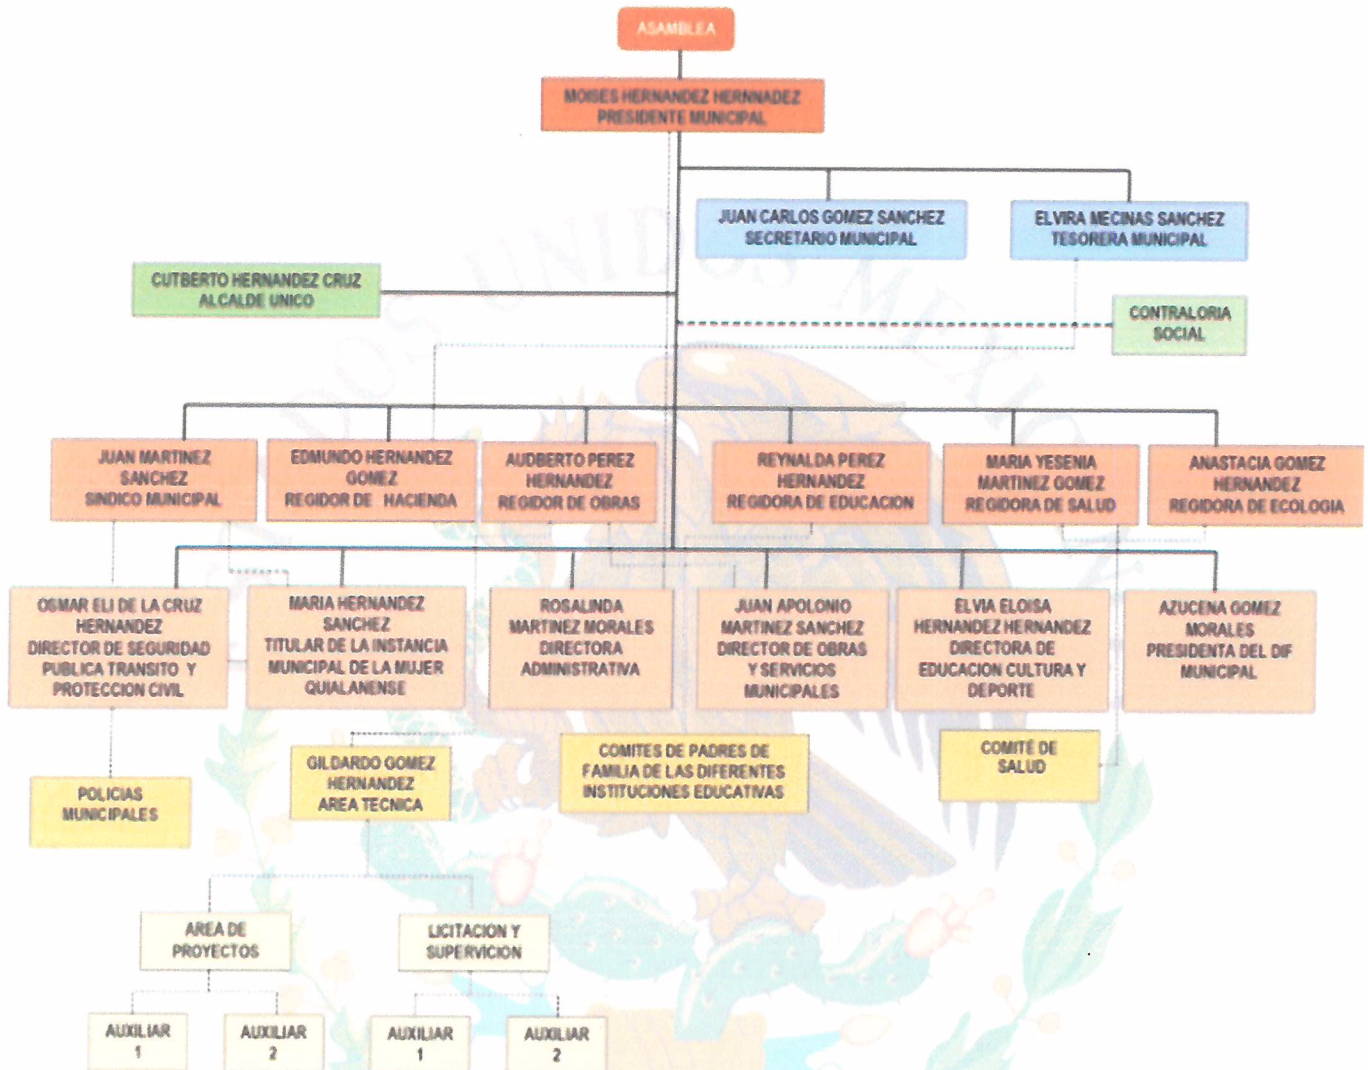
ASAMBLEA

MOISES HERNANDEZ HERNNADEZ
PRESIDENTE MUNICIPAL

JUAN CARLOS GOMEZ SANCHEZ
SECRETARIO MUNICIPAL

ELVIRA MECINAS SANCHEZ
TESORERA MUNICIPAL

CUTBERTO HERNANDEZ CRUZ
ALCALDE UNICO

CONTRALORIA
SOCIAL

JUAN MARTINEZ
SANCHEZ
SINDICO MUNICIPAL

EDMUNDO HERNANDEZ
GOMEZ
REGIDOR DE HACIENDA

AUDBERTO PEREZ
HERNANDEZ
REGIDOR DE OBRAS

REYNALDA PEREZ
HERNANDEZ
REGIDORA DE EDUCACION

MARIA YESENIA
MARTINEZ GOMEZ
REGIDORA DE SALUD

ANASTACIA GOMEZ
HERNANDEZ
REGIDORA DE ECOLOGIA

OSMAR ELI DE LA CRUZ
HERNANDEZ
DIRECTOR DE SEGURIDAD
PUBLICA TRANSITO Y
PROTECCION CIVIL

MARIA HERNANDEZ
SANCHEZ
TITULAR DE LA INSTANCIA
MUNICIPAL DE LA MUJER
QUIALANENSE

ROSALINDA
MARTINEZ MORALES
DIRECTORA
ADMINISTRATIVA

JUAN APOLONIO
MARTINEZ SANCHEZ
DIRECTOR DE OBRAS
Y SERVICIOS
MUNICIPALES

ELVIA ELOISA
HERNANDEZ HERNANDEZ
DIRECTORA DE
EDUCACION CULTURA Y
DEPORTE

AZUCENA GOMEZ
MORALES
PRESIDENTA DEL DIF
MUNICIPAL

POLICIAS
MUNICIPALES

GILDARDO GOMEZ
HERNANDEZ
AREA TECNICA

COMITES DE PADRES DE
FAMILIA DE LAS DIFERENTES
INSTITUCIONES EDUCATIVAS

COMITÉ DE
SALUD

AREA DE
PROYECTOS

LICITACION Y
SUPERVICION

AUXILIAR
1

AUXILIAR
2

AUXILIAR
1

AUXILIAR
2